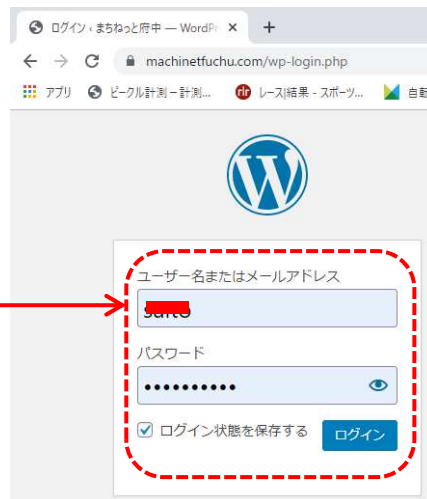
ログイン ‹ まちねっと府中 — WordPr ×
+
machinetfuchu.com/wp-login.php
アプリ
ピークル計測ー計測...
レース|結果 - スポーツ...
自動

ユーザー名またはメールアドレス
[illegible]
パスワード
•••••••••••
ログイン状態を保存する
ログイン